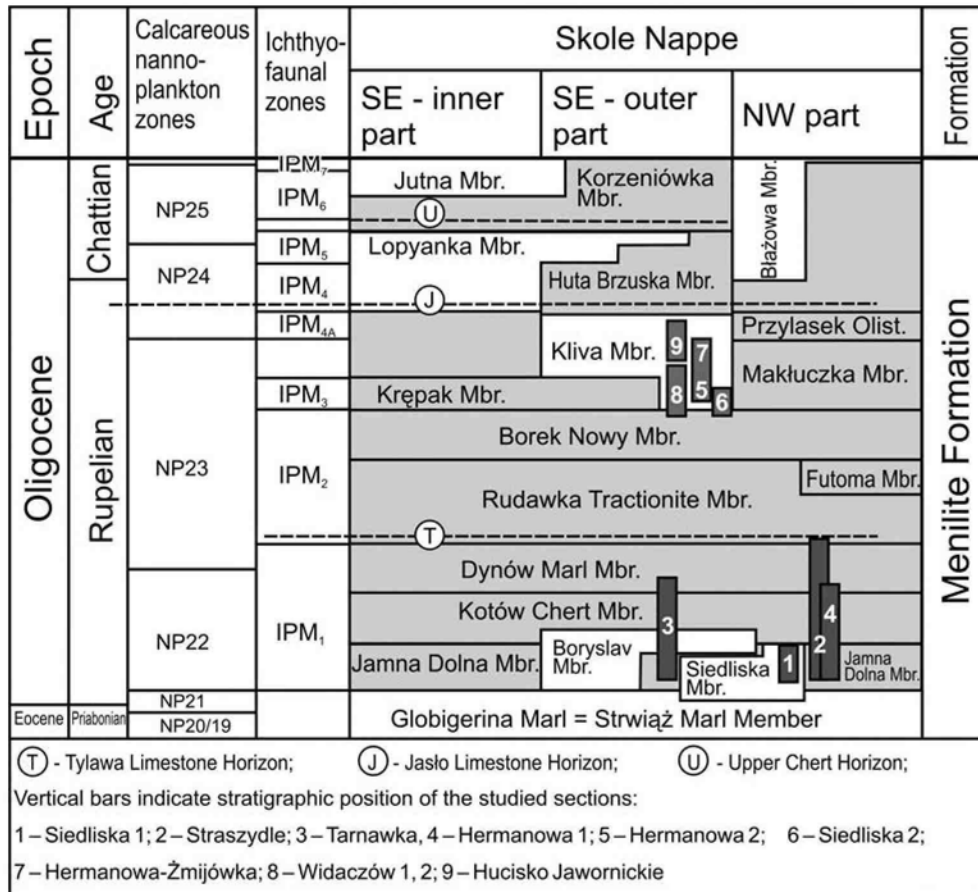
| Epoch | Age | Calcareous nanno-plankton zones | Ichthyo-faunal zones | Skole Nappe SE - inner part | Skole Nappe SE - outer part | Skole Nappe NW part | Formation |
|---|---|---|---|---|---|---|---|
| Oligocene | Chattian | NP25 | $IPM_7$ | Jutna Mbr. | Korzeniówka Mbr. | Błażowa Mbr. | Menilite Formation |
| | | | $IPM_6$ | (U) | | | |
| | | NP24 | $IPM_5$ | Lopyanka Mbr. | | | |
| | | | $IPM_4$ | (J) | Huta Brzuska Mbr. | | |
| | Rupelian | NP23 | $IPM_{4A}$ | | Kliva Mbr. 9 7 | Przylasek Olist. | |
| | | | | | 8 5 6 | Makłuczka Mbr. | |
| | | | $IPM_3$ | Krępak Mbr. | | | |
| | | | $IPM_2$ | Borek Nowy Mbr. | | | |
| | | | | Rudawka Tractionite Mbr. | | Futoma Mbr. | |
| | | | | (T) | | | |
| | | NP22 | $IPM_1$ | Dynów Marl Mbr. | | | |
| | | | | Kotów Chert Mbr. | 3 | 4 | |
| | | | | Jamna Dolna Mbr. | Boryslav Mbr. | Siedliska Mbr. 1 2 Jamna Dolna Mbr. | |
| Eocene | Priabonian | NP21 | | Globigerina Marl = Strwiąż Marl Member | | | |
| | | NP20/19 | | | | | |

(T) - Tylawa Limestone Horizon; (J) - Jasło Limestone Horizon; (U) - Upper Chert Horizon;

Vertical bars indicate stratigraphic position of the studied sections:

1 – Siedliska 1; 2 – Straszydle; 3 – Tarnawka, 4 – Hermanowa 1; 5 – Hermanowa 2; 6 – Siedliska 2;

7 – Hermanowa-Żmijówka; 8 – Widaczów 1, 2; 9 – Hucisko Jawornickie